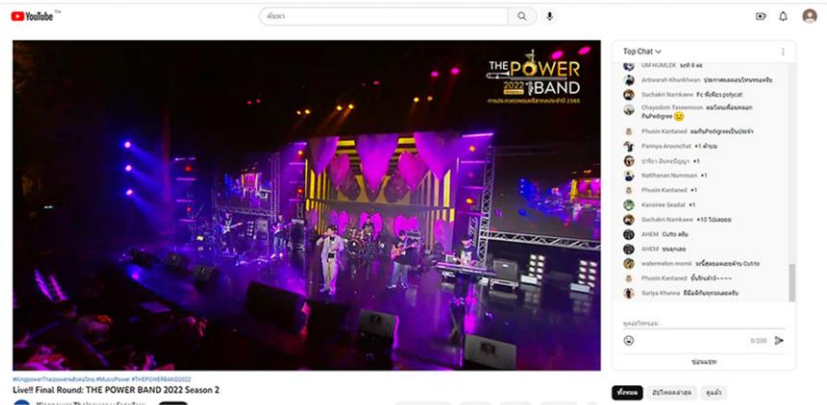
YouTube TH

ค้นหา

THE POWER BAND 2022
การประกวดดนตรีสากลประจำปี 2565

Top Chat

UM HUMLEK ระดี 8 คะ
Artiwarah Khunkhwan ประกาศผลตอนไหนครับ
Suchakri Namkaew กิ๊ว พี่เขียว polycat
Chayodom Tasemroon ผมโหนเพื่อนหลอกกับPedigree 😐
Phusin Kantaned ผมกับPedigreeเป็นประจำ
Pariyya Aroonchat +1 ด้วยๆ
Natthanan Numnuan +1
Phusin Kantaned +1
Kanisree Seadat +1
Suchakri Namkaew +10 ไปเลยจ้อย
AHEM Cutto ครับ
AHEM ขอเสามอง
watermelon monki รอฟังตอนเตอร์ท่าน Cut to
Phusin Kantaned นี่เป็นเล่าาาาาา
Suriya Khunna ดีมือก็เกินครบหาครับ

พูดอะไรหน่อย...
0/200
ซ่อนแชท

#KingpowerThepowerskilsofthai #MusicPower #THEPOWERBAND2022
Live!! Final Round: THE POWER BAND 2022 Season 2

ทั้งหมด อัปโหลดล่าสุด ดูแล้ว